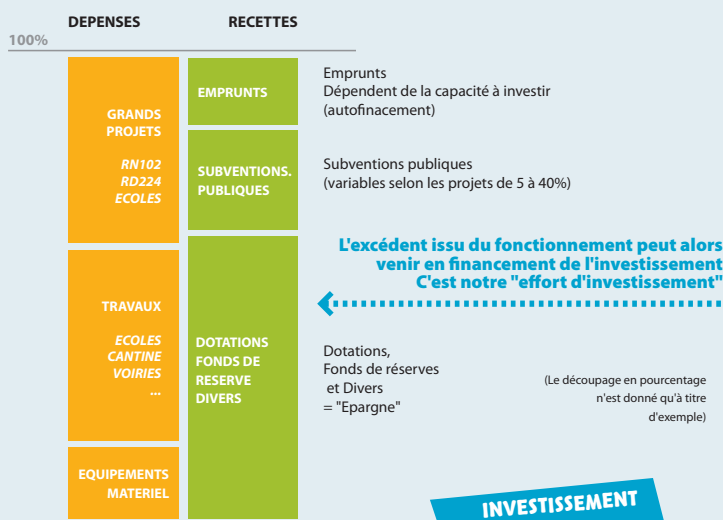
DEPENSES RECETTES

100%

GRANDS PROJETS

RN102
RD224
ECOLES

TRAVAUX

ECOLES
CANTINE
VOIRIES
...

EQUIPEMENTS MATERIEL

EMPRUNTS

SUBVENTIONS. PUBLIQUES

DOTATIONS FONDS DE RESERVE DIVERS

Emprunts
Dépendent de la capacité à investir (autofinacement)

Subventions publiques
(variables selon les projets de 5 à 40%)

L'excédent issu du fonctionnement peut alors venir en financement de l'investissement
C'est notre "effort d'investissement"

Dotations,
Fonds de réserves
et Divers
= "Epargne"

(Le découpage en pourcentage n'est donné qu'à titre d'exemple)

INVESTISSEMENT